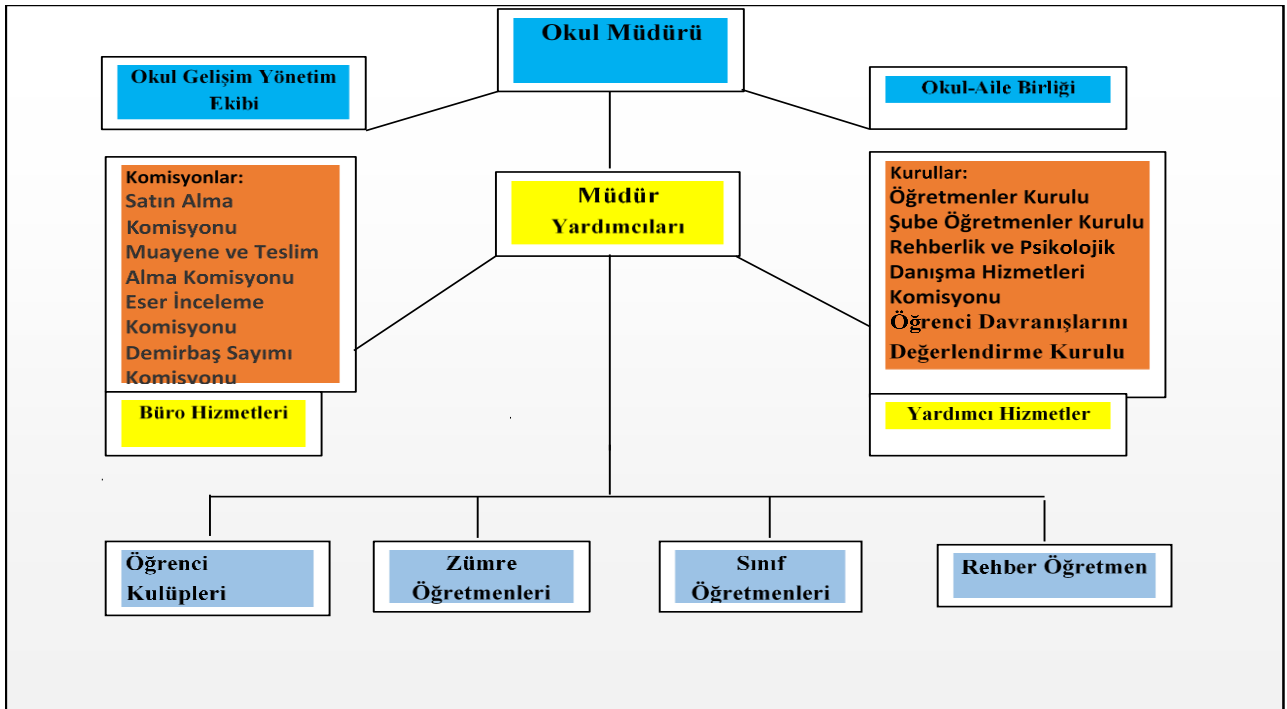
Okul Müdürü

Okul Gelişim Yönetim Ekibi

Okul-Aile Birliği

Müdür Yardımcıları

Komisyonlar:
Satın Alma Komisyonu
Muayene ve Teslim Alma Komisyonu
Eser İnceleme Komisyonu
Demirbaş Sayımı Komisyonu

Kurullar:
Öğretmenler Kurulu
Şube Öğretmenler Kurulu
Rehberlik ve Psikolojik Danışma Hizmetleri Komisyonu
Öğrenci Davranışlarını Değerlendirme Kurulu

Büro Hizmetleri

Yardımcı Hizmetler

Öğrenci Kulüpleri

Zümre Öğretmenleri

Sınıf Öğretmenleri

Rehber Öğretmen